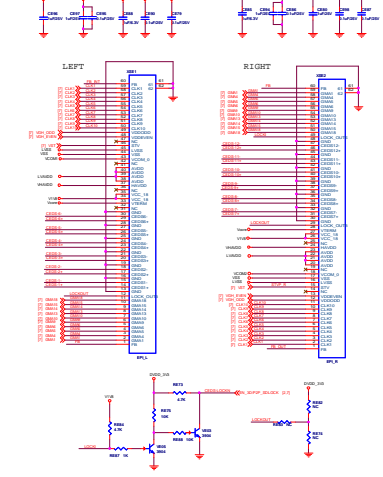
LEFT

RIGHT

XBB1

XBB2

EPI_L

EPI_R

DVDD_3V3

R873
4.7K

R874
10K

R868
10K

Q806
2N04

Q805
2N04

R867
1K

R866
4.7K

VCCAB

CEDID/LOCKN

VX_3D/POP_3D_LOCK_[3,7]

LOCKN

LOCKGHT

DVDD_3V3

R872
NC

R878
NC

C886

C887

C888

C889

C890

C893

C894

C895

C896

C897

C898